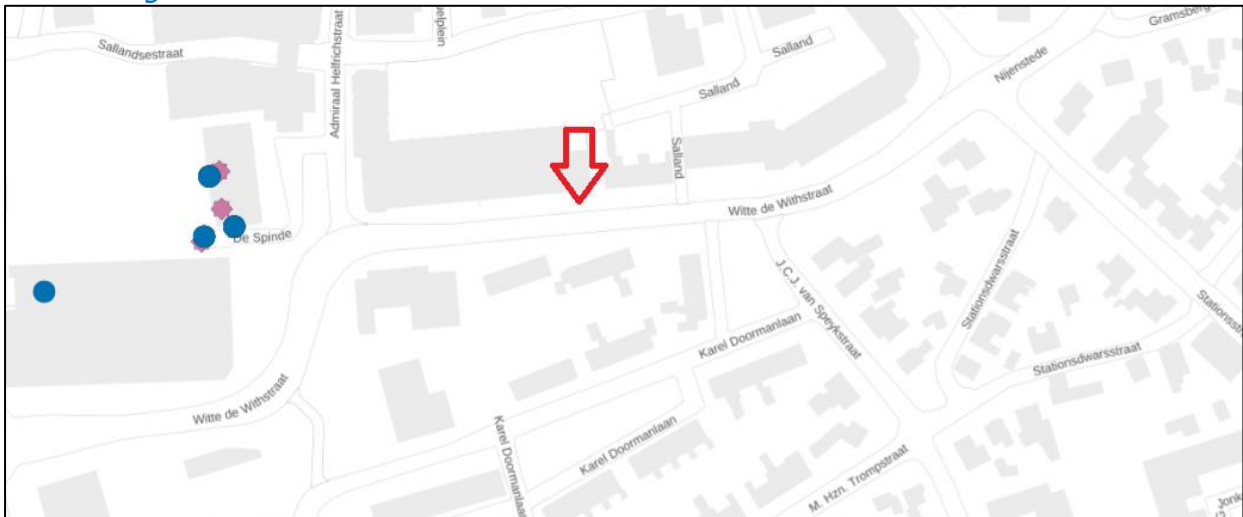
Sallandsestraat
Admiraal Helfrichstraat
elplein
Salland
Salland
Salland
Gramsberg
Nijenstede
De Spinde
Witte de Withstraat
J.C.J. van Speykstraat
Stationsdwarsstraat
Stationsdwarsstraat
Stations
Karel Doormanlaan
Karel Doormanlaan
Karel Doormanlaan
Witte de Withstraat
M. Hzn. Trompstraat
Jonk